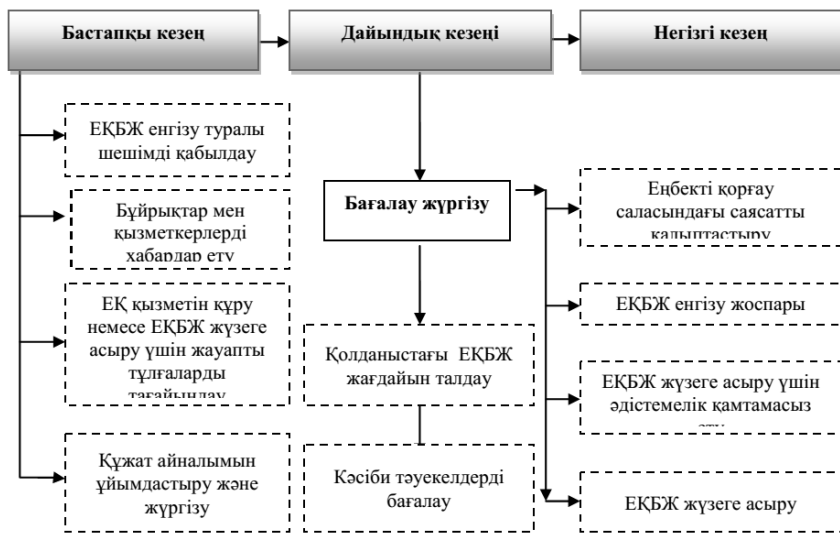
Бастапқы кезең

Дайындық кезеңі

Негізгі кезең

ЕҚБЖ енгізу туралы шешімді қабылдау

Бұйрықтар мен қызметкерлерді хабардар ету

ЕҚ қызметін құру немесе ЕҚБЖ жүзеге асыру үшін жауапты тұлғаларды тағайындау

Құжат айналымын ұйымдастыру және жүргізу

Бағалау жүргізу

Қолданыстағы ЕҚБЖ жағдайын талдау

Кәсіби тәуекелдерді бағалау

Еңбекті қорғау саласындағы саясатты қалыптастыру

ЕҚБЖ енгізу жоспары

ЕҚБЖ жүзеге асыру үшін әдістемелік қамтамасыз ету

ЕҚБЖ жүзеге асыру